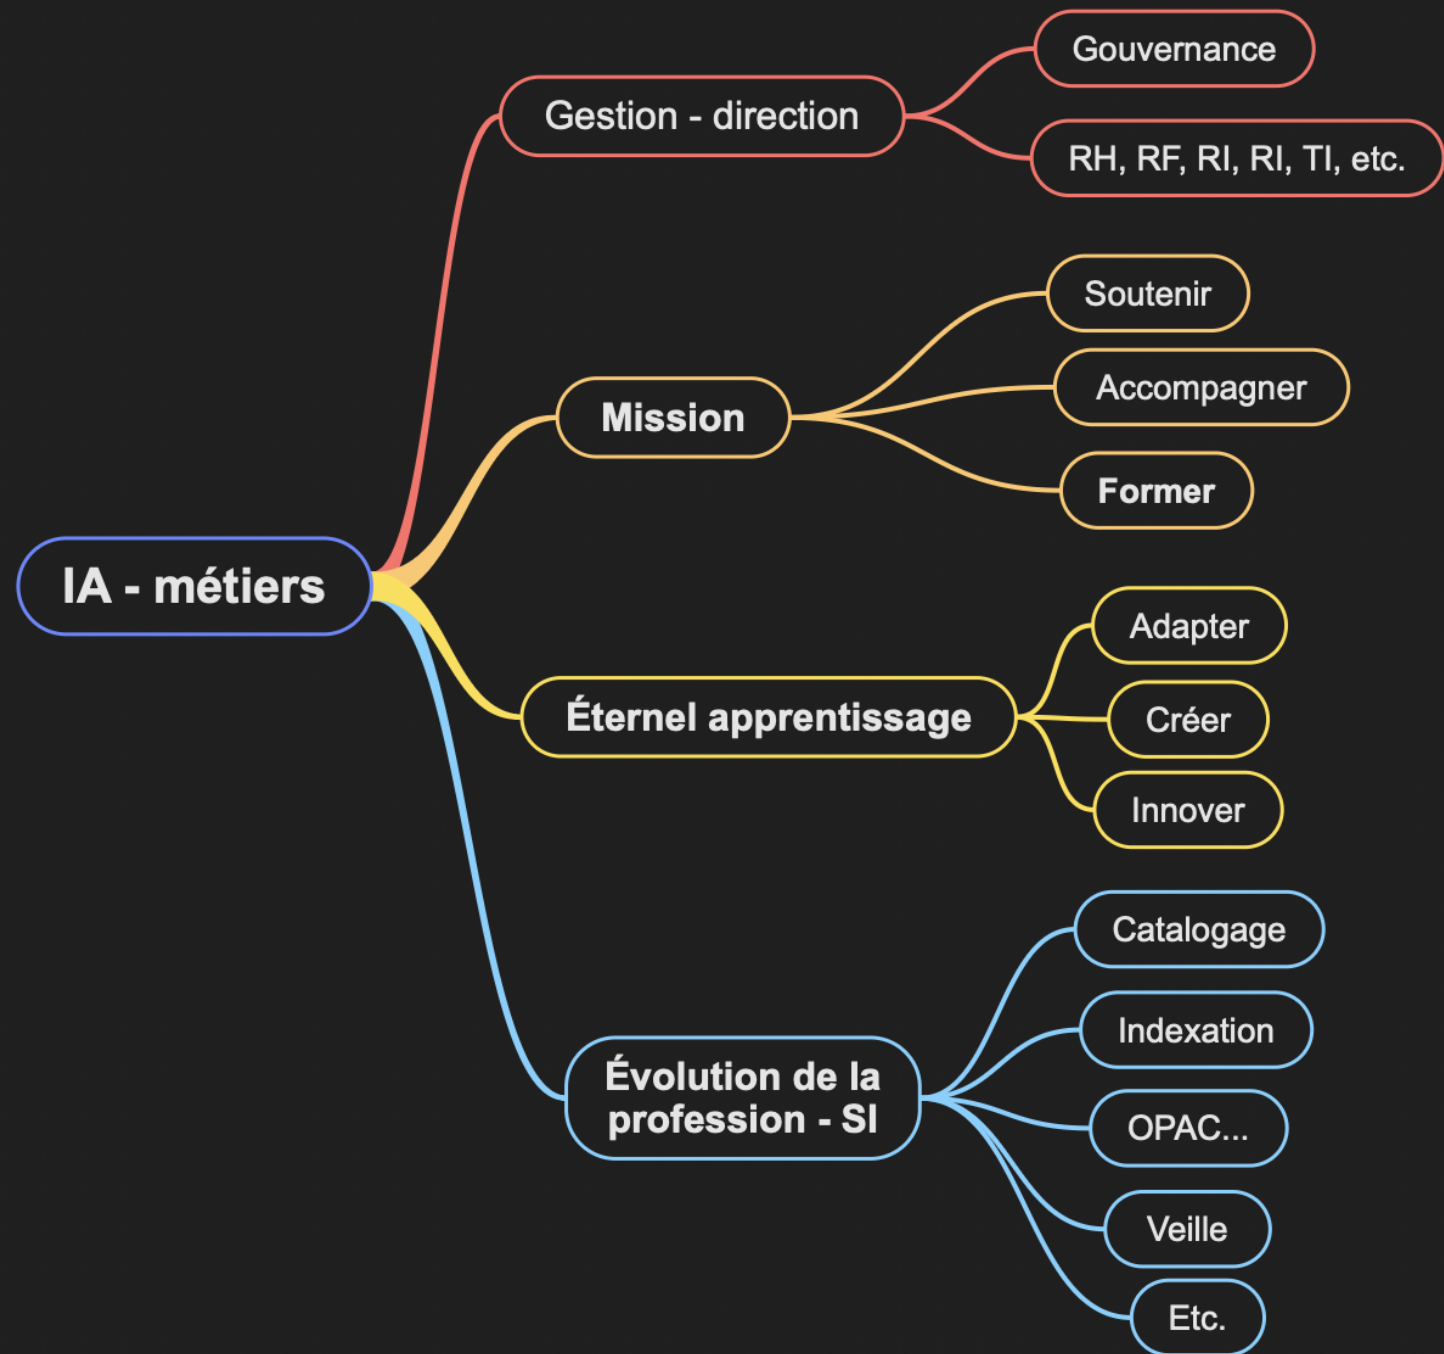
IA - métiers

Gestion - direction

Gouvernance

RH, RF, RI, RI, TI, etc.

Mission

Soutenir

Accompagner

Former

Éternel apprentissage

Adapter

Créer

Innover

Évolution de la profession - SI

Catalogage

Indexation

OPAC...

Veille

Etc.